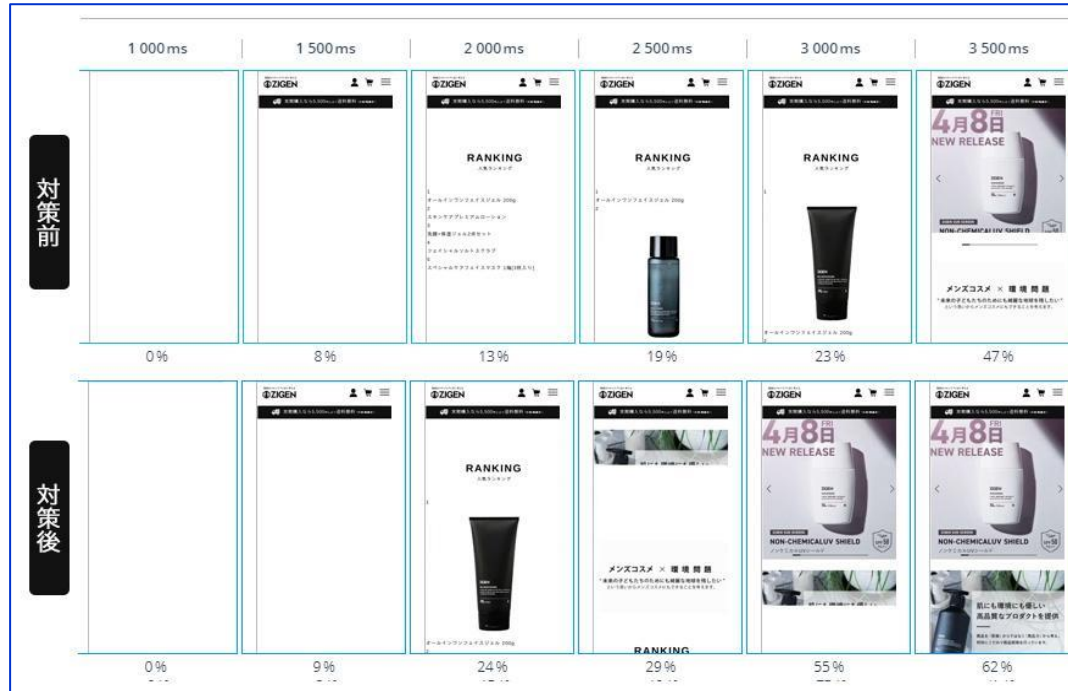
1 000ms | 1 500ms | 2 000ms | 2 500ms | 3 000ms | 3 500ms

対策前

ZIGEN
RANKING
人気ランキング
オールインワンフェイスジェル 200g
スキンケアプレミアムローション
洗顔+保湿ジェル2本セット
フェイシャルソルトスクラブ
スペシャルケアフェイスマスク
4月8日 FRI
NEW RELEASE
NON-CHEMICALUV SHIELD
メンズコスメ × 環境問題

0% | 8% | 13% | 19% | 23% | 47%

対策後

ZIGEN
RANKING
人気ランキング
オールインワンフェイスジェル 200g
メンズコスメ × 環境問題
RANKING
4月8日 FRI
NEW RELEASE
NON-CHEMICALUV SHIELD
肌にも環境にも優しい
高品質なプロダクトを提供

0% | 9% | 24% | 29% | 55% | 62%